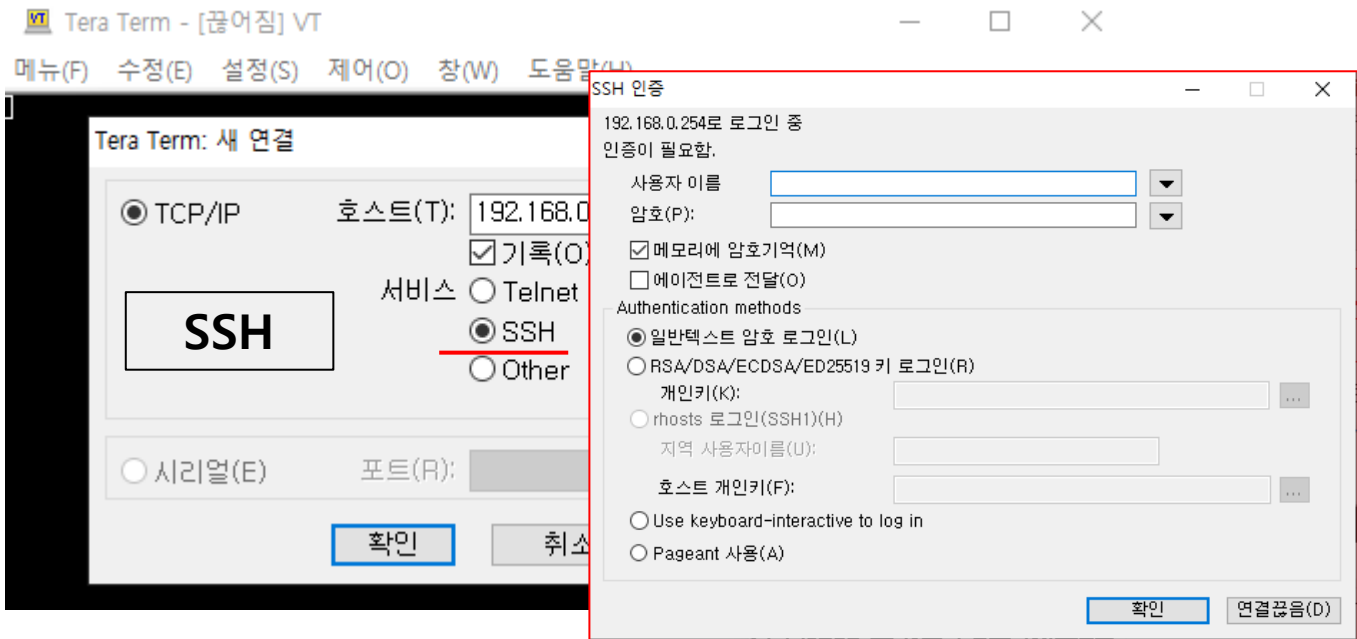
Tera Term - [끊어짐] VT

메뉴(F) 수정(E) 설정(S) 제어(O) 창(W) 도움말(H)

Tera Term: 새 연결

TCP/IP 호스트(T): 192.168.0

기록(O)

서비스 Telnet

SSH

SSH

Other

시리얼(E) 포트(R):

확인 취소

SSH 인증

192.168.0.254로 로그인 중

인증이 필요함.

사용자 이름

암호(P):

메모리에 암호기억(M)

에이전트로 전달(O)

Authentication methods

일반텍스트 암호 로그인(L)

RSA/DSA/ECDSA/ED25519 키 로그인(R)

개인키(K):

rhosts 로그인(SSH1)(H)

지역 사용자이름(U):

호스트 개인키(F):

Use keyboard-interactive to log in

Pageant 사용(A)

확인 연결끊음(D)